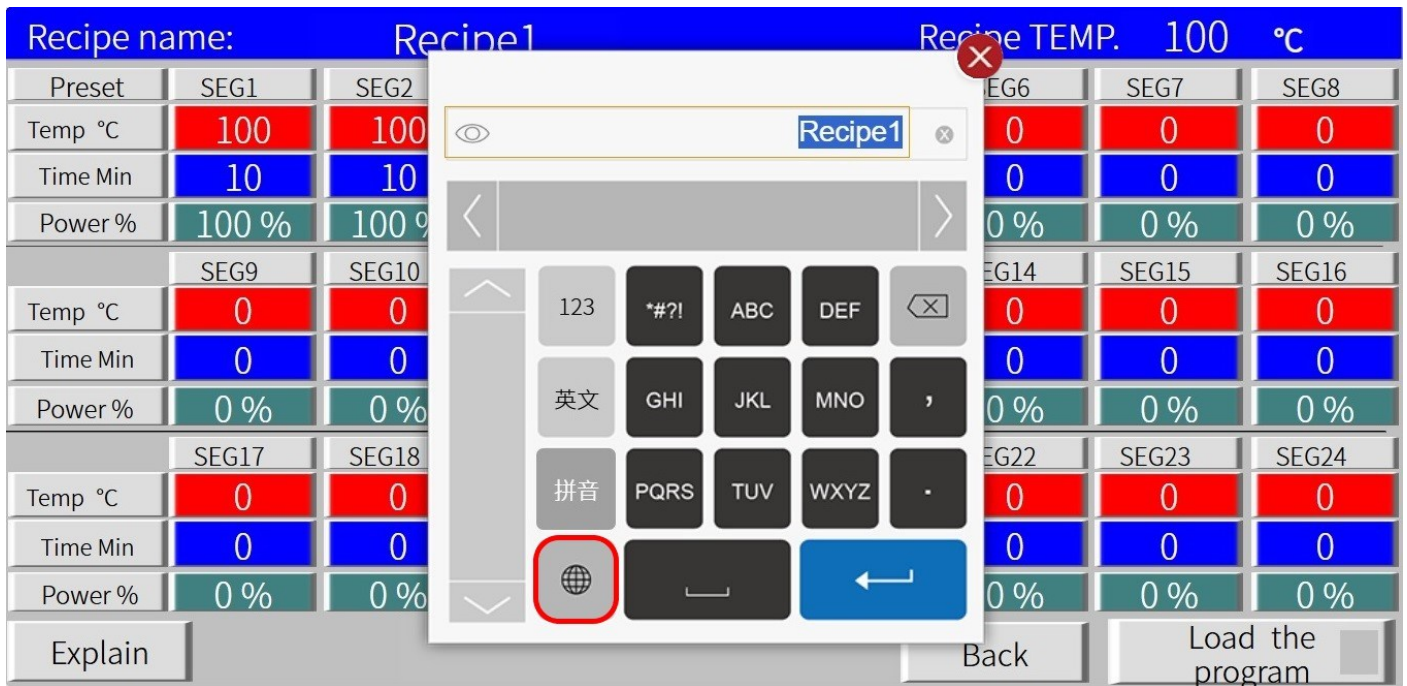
Recipe name: Recipe1 Recipe TEMP. 100 ℃

| Preset | SEG1 | SEG2 | | SEG6 | SEG7 | SEG8 |
|---|---|---|---|---|---|---|
| Temp ℃ | 100 | 100 | | 0 | 0 | 0 |
| Time Min | 10 | 10 | | 0 | 0 | 0 |
| Power % | 100 % | 100 % | | 0 % | 0 % | 0 % |

| | SEG9 | SEG10 | | SEG14 | SEG15 | SEG16 |
|---|---|---|---|---|---|---|
| Temp ℃ | 0 | 0 | | 0 | 0 | 0 |
| Time Min | 0 | 0 | | 0 | 0 | 0 |
| Power % | 0 % | 0 % | | 0 % | 0 % | 0 % |

| | SEG17 | SEG18 | | SEG22 | SEG23 | SEG24 |
|---|---|---|---|---|---|---|
| Temp ℃ | 0 | 0 | | 0 | 0 | 0 |
| Time Min | 0 | 0 | | 0 | 0 | 0 |
| Power % | 0 % | 0 % | | 0 % | 0 % | 0 % |

Recipe1

123 *#?! ABC DEF
英文 GHI JKL MNO ,
拼音 PQRS TUV WXYZ .

Explain Back Load the program